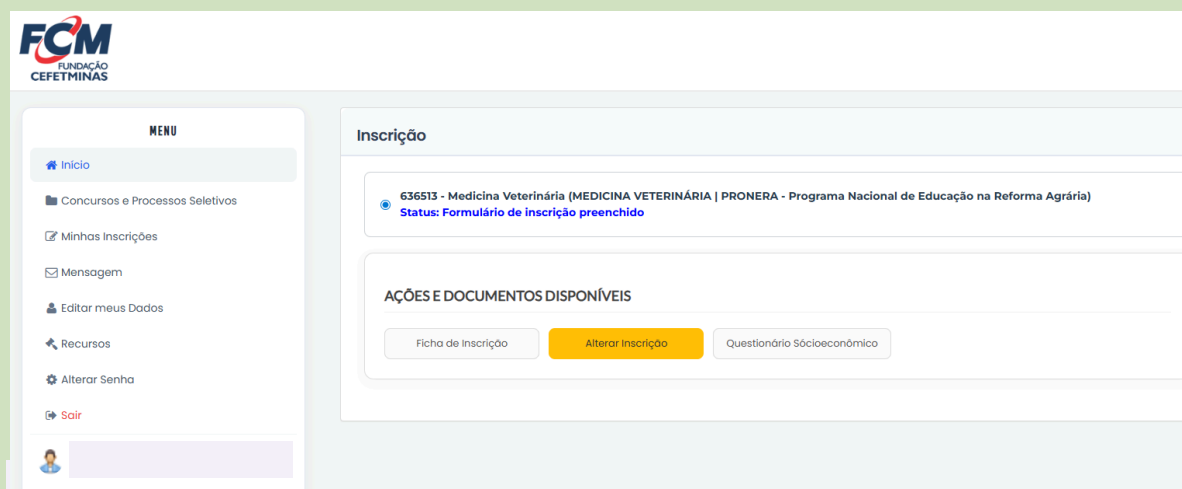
FCM
FUNDAÇÃO
CEFETMINAS

MENU

Início

Concursos e Processos Seletivos

Minhas Inscrições

Mensagem

Editar meus Dados

Recursos

Alterar Senha

Sair

Inscrição

636513 - Medicina Veterinária (MEDICINA VETERINÁRIA | PRONERA - Programa Nacional de Educação na Reforma Agrária)
Status: Formulário de inscrição preenchido

AÇÕES E DOCUMENTOS DISPONÍVEIS

Ficha de Inscrição

Alterar Inscrição

Questionário Sócioeconômico